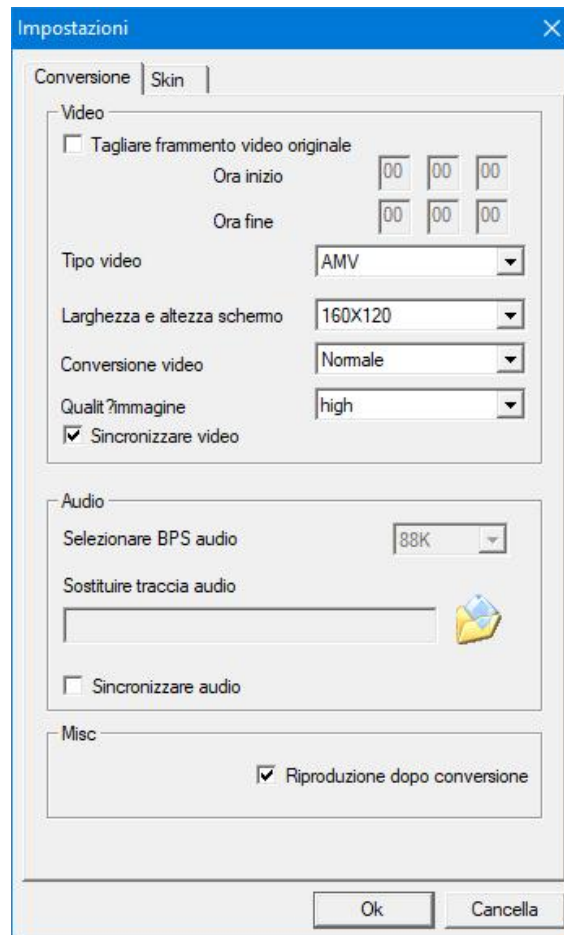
Impostazioni

Conversione | Skin

Video

Tagliare frammento video originale

Ora inizio 00 00 00

Ora fine 00 00 00

Tipo video AMV

Larghezza e altezza schermo 160X120

Conversione video Normale

Qualit?immagine high

Sincronizzare video

Audio

Selezionare BPS audio 88K

Sostituire traccia audio

Sincronizzare audio

Misc

Riproduzione dopo conversione

Ok Cancella